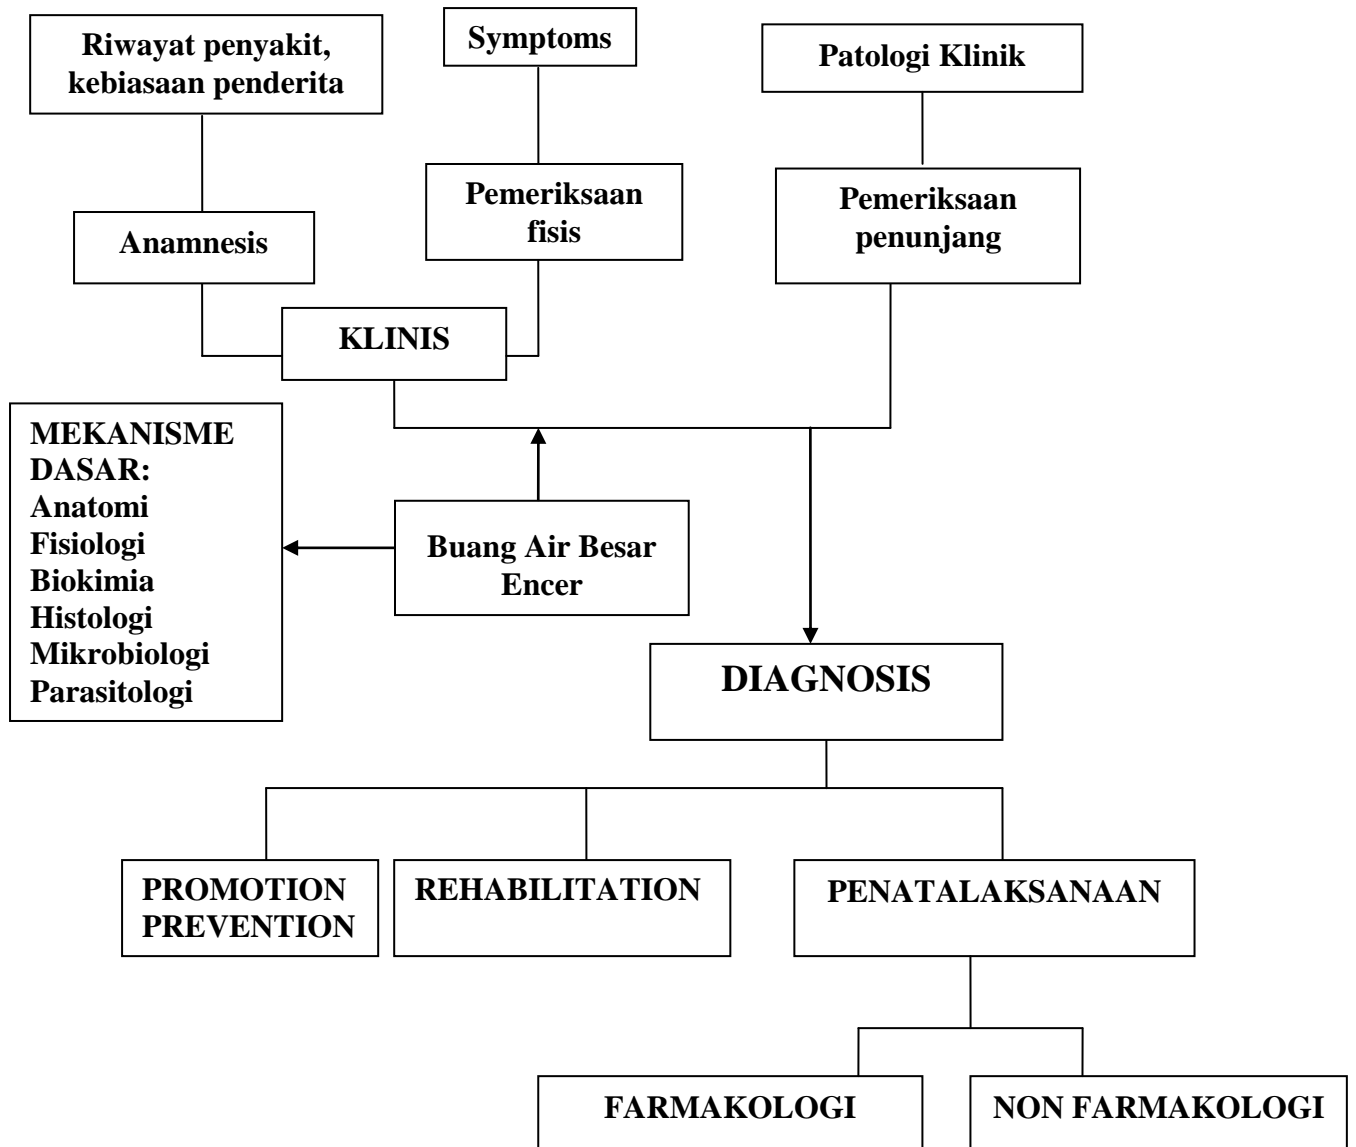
Riwayat penyakit, kebiasaan penderita

Symptoms

Patologi Klinik

Anamnesis

Pemeriksaan fisis

Pemeriksaan penunjang

KLINIS

MEKANISME DASAR:
Anatomi
Fisiologi
Biokimia
Histologi
Mikrobiologi
Parasitologi

Buang Air Besar Encer

DIAGNOSIS

PROMOTION PREVENTION

REHABILITATION

PENATALAKSANAAN

FARMAKOLOGI

NON FARMAKOLOGI